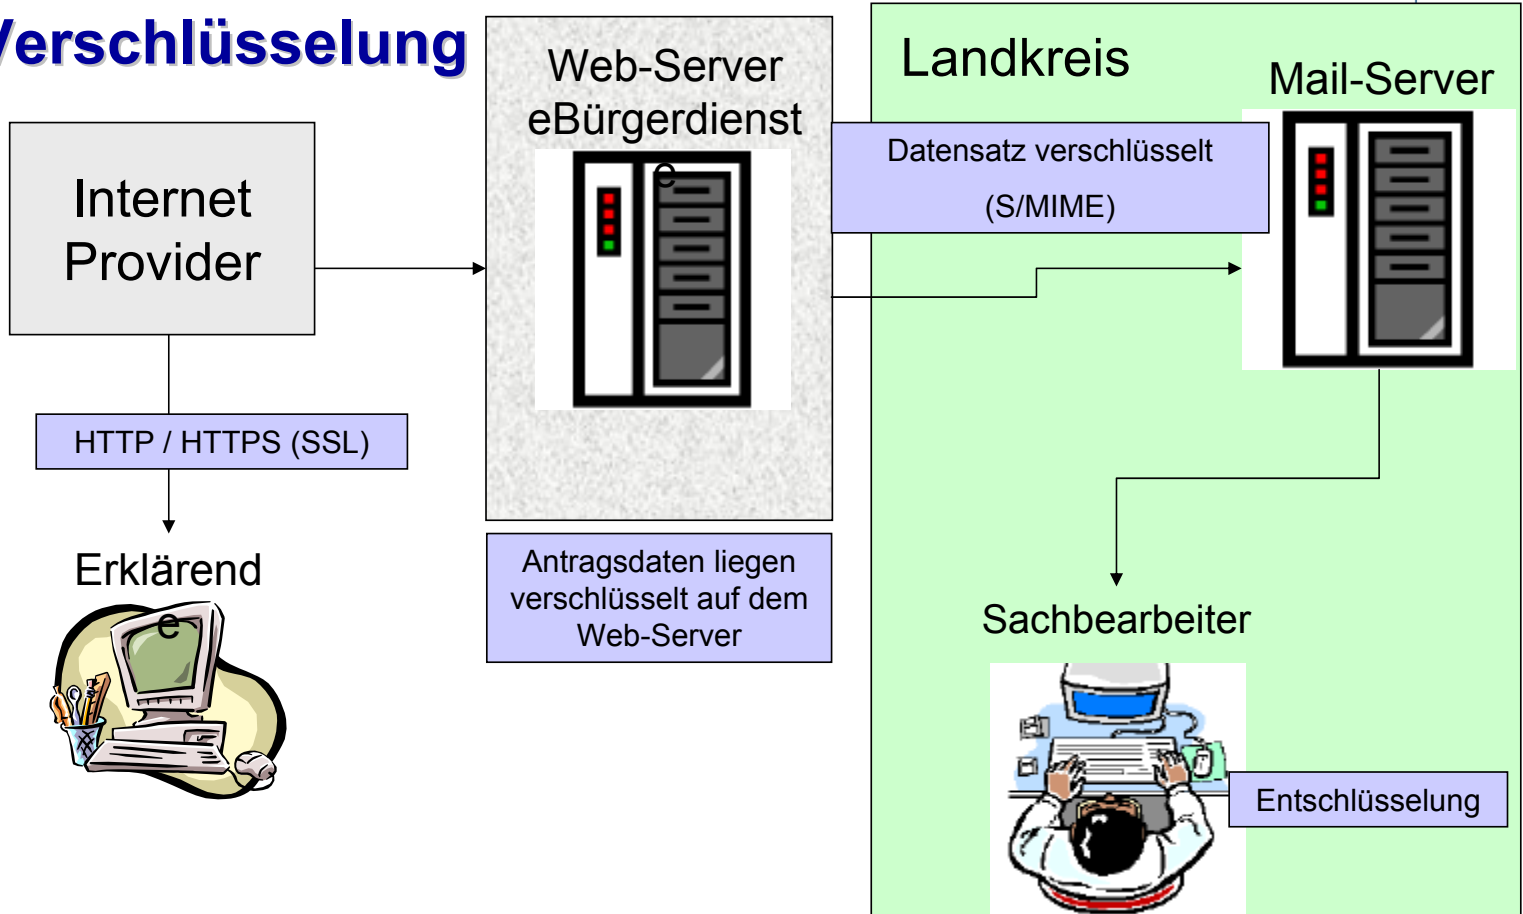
/erschlüsselung

Internet Provider

Web-Server eBürgerdienste

Landkreis

Mail-Server

Datensatz verschlüsselt (S/MIME)

HTTP / HTTPS (SSL)

Erklärende

Antragsdaten liegen verschlüsselt auf dem Web-Server

Sachbearbeiter

Entschlüsselung